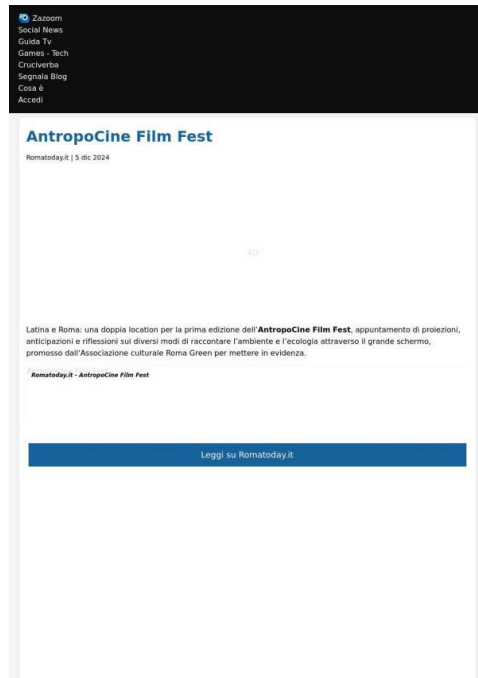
Zazoom
Social News
Guida Tv
Games - Tech
Cruciverba
Segnala Blog
Cosa è
Accedi

AntropoCine Film Fest

Romatoday.it | 5 dic 2024

AD

Latina e Roma: una doppia location per la prima edizione dell'**AntropoCine Film Fest**, appuntamento di proiezioni, anticipazioni e riflessioni sui diversi modi di raccontare l'ambiente e l'ecologia attraverso il grande schermo, promosso dall'Associazione culturale Roma Green per mettere in evidenza.

Romatoday.it - AntropoCine Film Fest

Leggi su Romatoday.it